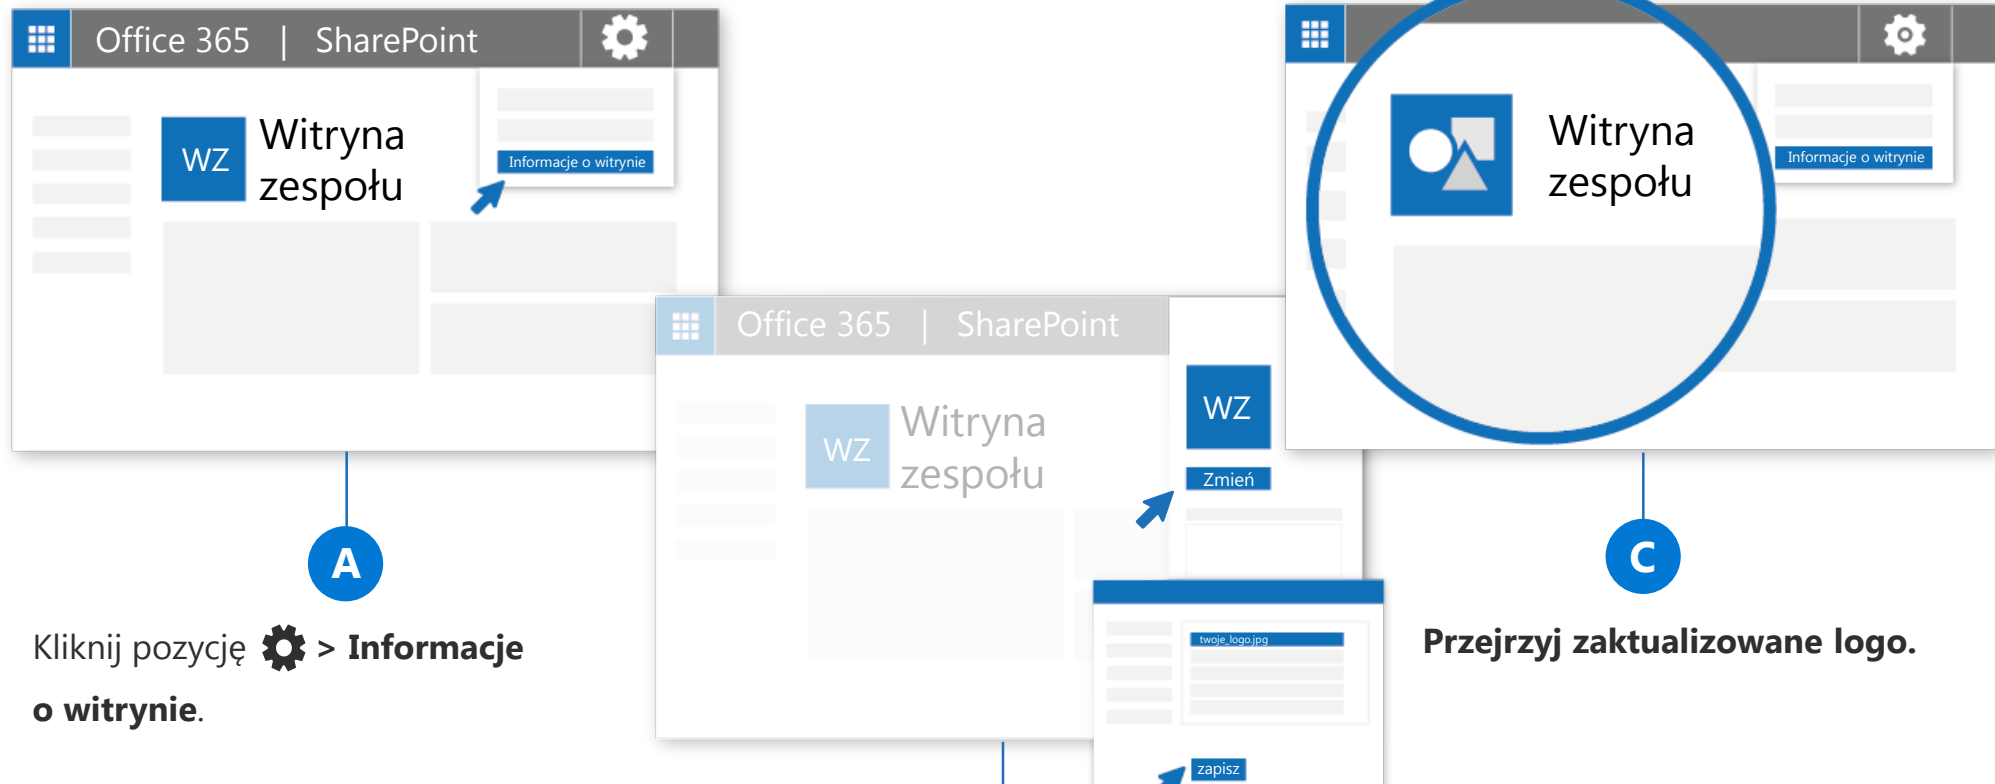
Office 365 | SharePoint

WZ Witryna zespołu

Informacje o witrynie

A

Kliknij pozycję > **Informacje o witrynie**.

Office 365 | SharePoint

WZ Witryna zespołu

WZ

Zmień

twoje_logo.jpg

zapisz

Witryna zespołu

Informacje o witrynie

C

**Przejrzyj zaktualizowane logo.**